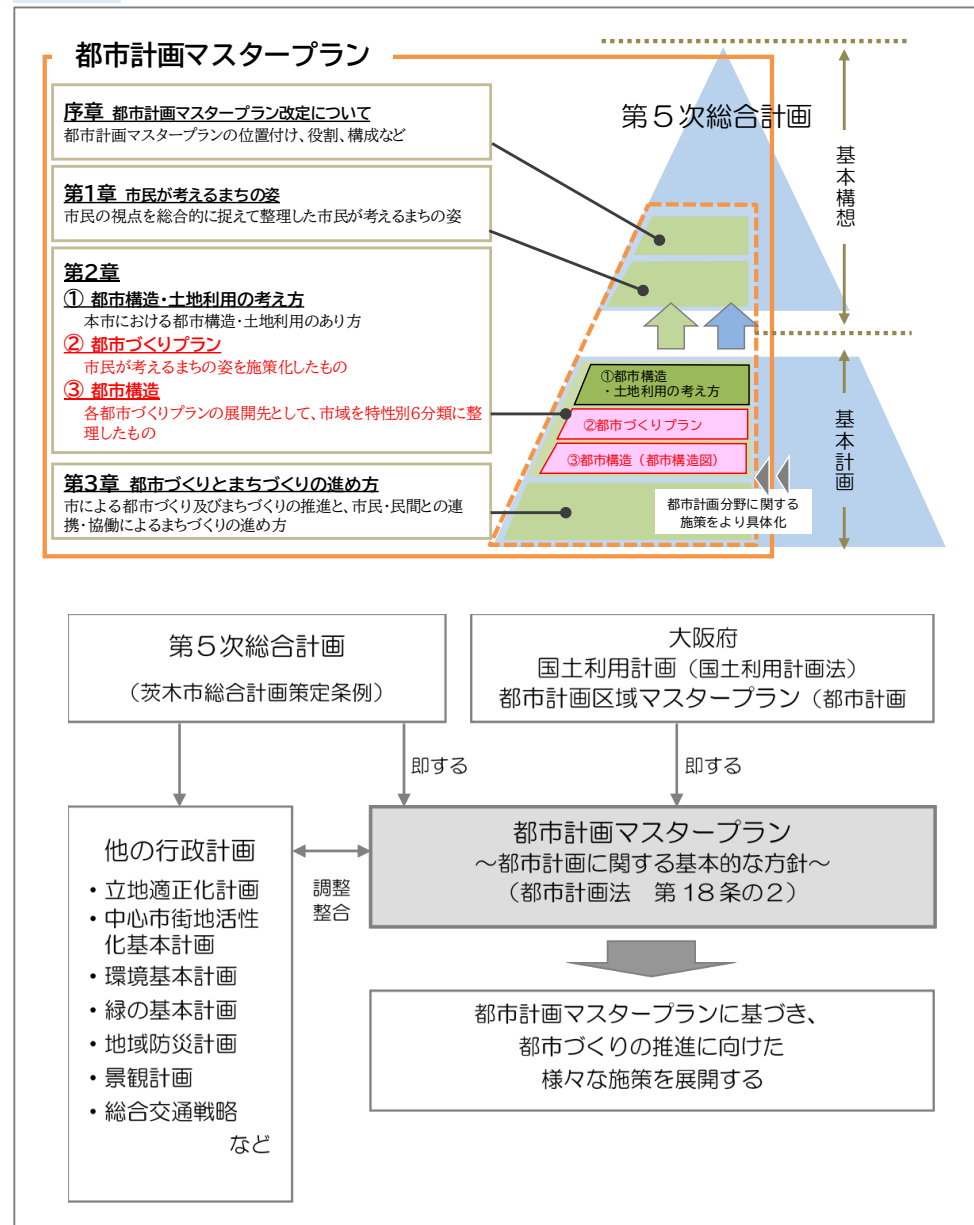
都市計画マスタープラン

序章 都市計画マスタープラン改定について
都市計画マスタープランの位置付け、役割、構成など

第1章 市民が考えるまちの姿
市民の視点を総合的に捉えて整理した市民が考えるまちの姿

第2章
① 都市構造・土地利用の考え方
本市における都市構造・土地利用のあり方
② 都市づくりプラン
市民が考えるまちの姿を施策化したもの
③ 都市構造
各都市づくりプランの展開先として、市域を特性別6分類に整理したもの

第3章 都市づくりとまちづくりの進め方
市による都市づくり及びまちづくりの推進と、市民・民間との連携・協働によるまちづくりの進め方

第5次総合計画

基本構想

基本計画

①都市構造
・土地利用の考え方

②都市づくりプラン

③都市構造（都市構造図）

都市計画分野に関する施策をより具体化

第5次総合計画
（茨木市総合計画策定条例）

大阪府
国土利用計画（国土利用計画法）
都市計画区域マスタープラン（都市計画

即する

即する

他の行政計画
・立地適正化計画
・中心市街地活性化基本計画
・環境基本計画
・緑の基本計画
・地域防災計画
・景観計画
・総合交通戦略
など

調整
整合

都市計画マスタープラン
～都市計画に関する基本的な方針～
（都市計画法　第18条の2）

都市計画マスタープランに基づき、
都市づくりの推進に向けた
様々な施策を展開する